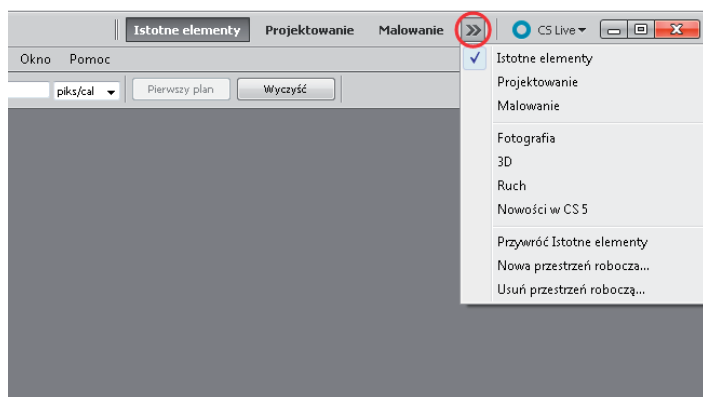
Istotne elementy Projektowanie Malowanie CS Live

Okno Pomoc

piks/cal Pierwszy plan Wyczyść

Istotne elementy
Projektowanie
Malowanie

Fotografia
3D
Ruch
Nowości w CS 5

Przywróć Istotne elementy
Nowa przestrzeń robocza...
Usuń przestrzeń roboczą...